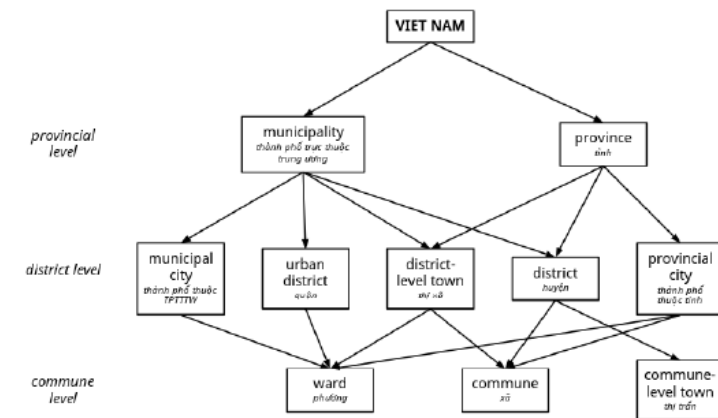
VIET NAM

provincial level

municipality
thành phố trực thuộc trung ương

province
tỉnh

district level

municipal city
thành phố thuộc TPTTTW

urban district
quận

district-level town
thị xã

district
huyện

provincial city
thành phố thuộc tỉnh

commune level

ward
phường

commune
xã

commune-level town
thị trấn